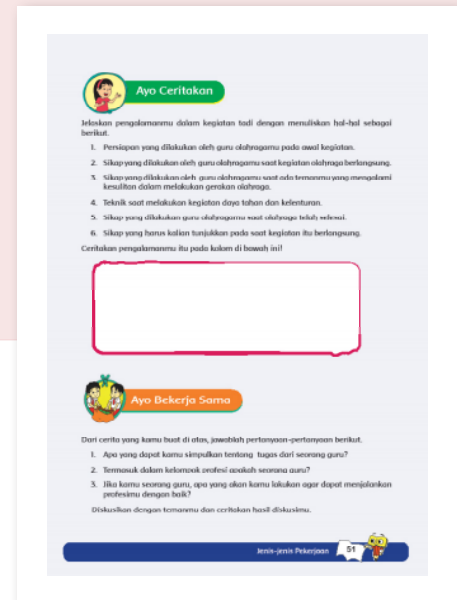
Ayo Ceritakan

Jelaskan pengalamanmu dalam kegiatan tadi dengan menuliskan hal-hal sebagai berikut.

1. Persiapan yang dilakukan oleh guru olahragamu pada awal kegiatan.
2. Sikap yang dilakukan oleh guru olahragamu saat kegiatan olahraga berlangsung.
3. Sikap yang dilakukan oleh guru olahragamu saat ada temanmu yang mengalami kesulitan dalam melakukan gerakan olahraga.
4. Teknik saat melakukan kegiatan daya tahan dan kelenturan.
5. Sikap yang dilakukan guru olahragamu saat olahraga telah selesai.
6. Sikap yang harus kalian tunjukkan pada saat kegiatan itu berlangsung.

Ceritakan pengalamanmu itu pada kolom di bawah ini!

Ayo Bekerja Sama

Dari cerita yang kamu buat di atas, jawablah pertanyaan-pertanyaan berikut.

1. Apa yang dapat kamu simpulkan tentang tugas dari seorang guru?
2. Termasuk dalam kelompok profesi apakah seorang guru?
3. Jika kamu seorang guru, apa yang akan kamu lakukan agar dapat menjalankan profesimu dengan baik?

Diskusikan dengan temanmu dan ceritakan hasil diskusimu.

Jenis-jenis Pekerjaan 51